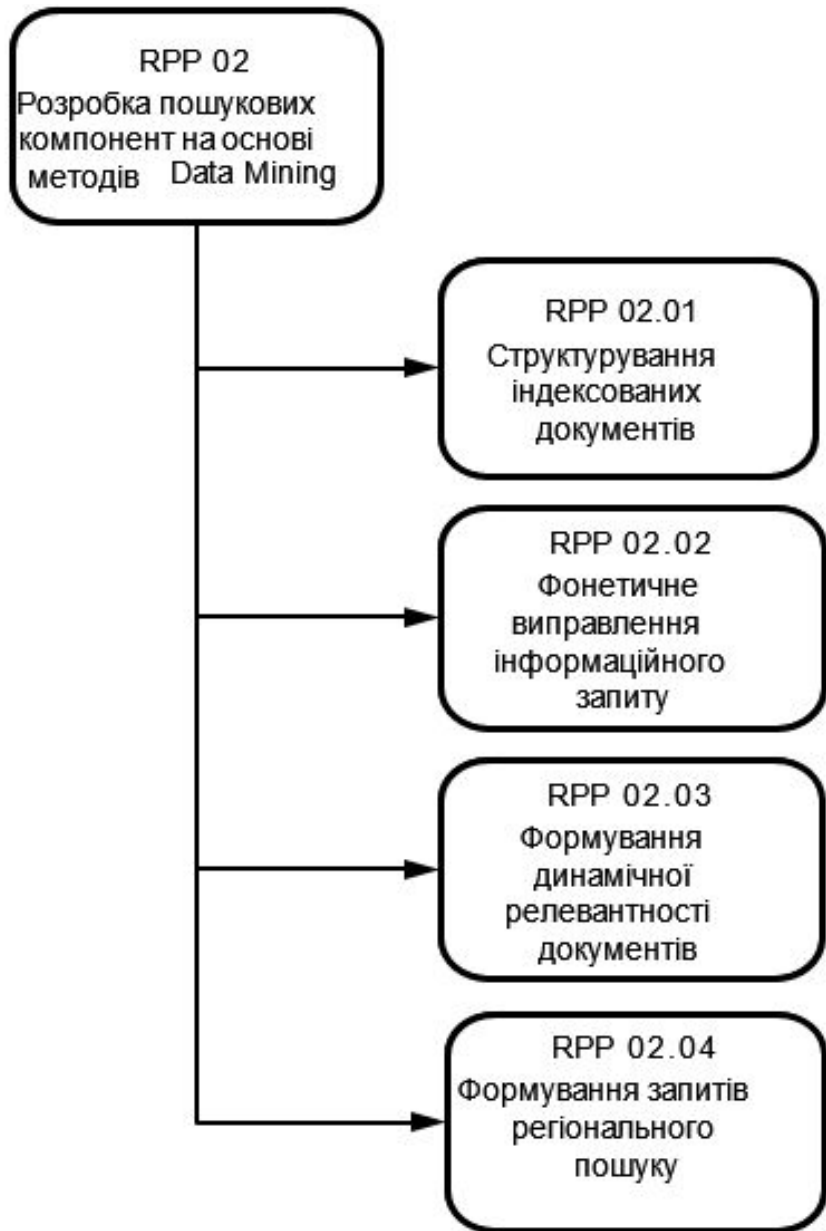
RPP 02
Розробка пошукових компонент на основі методів Data Mining

RPP 02.01
Структурування індексованих документів

RPP 02.02
Фонетичне виправлення інформаційного запиту

RPP 02.03
Формування динамічної релевантності документів

RPP 02.04
Формування запитів регіонального пошуку